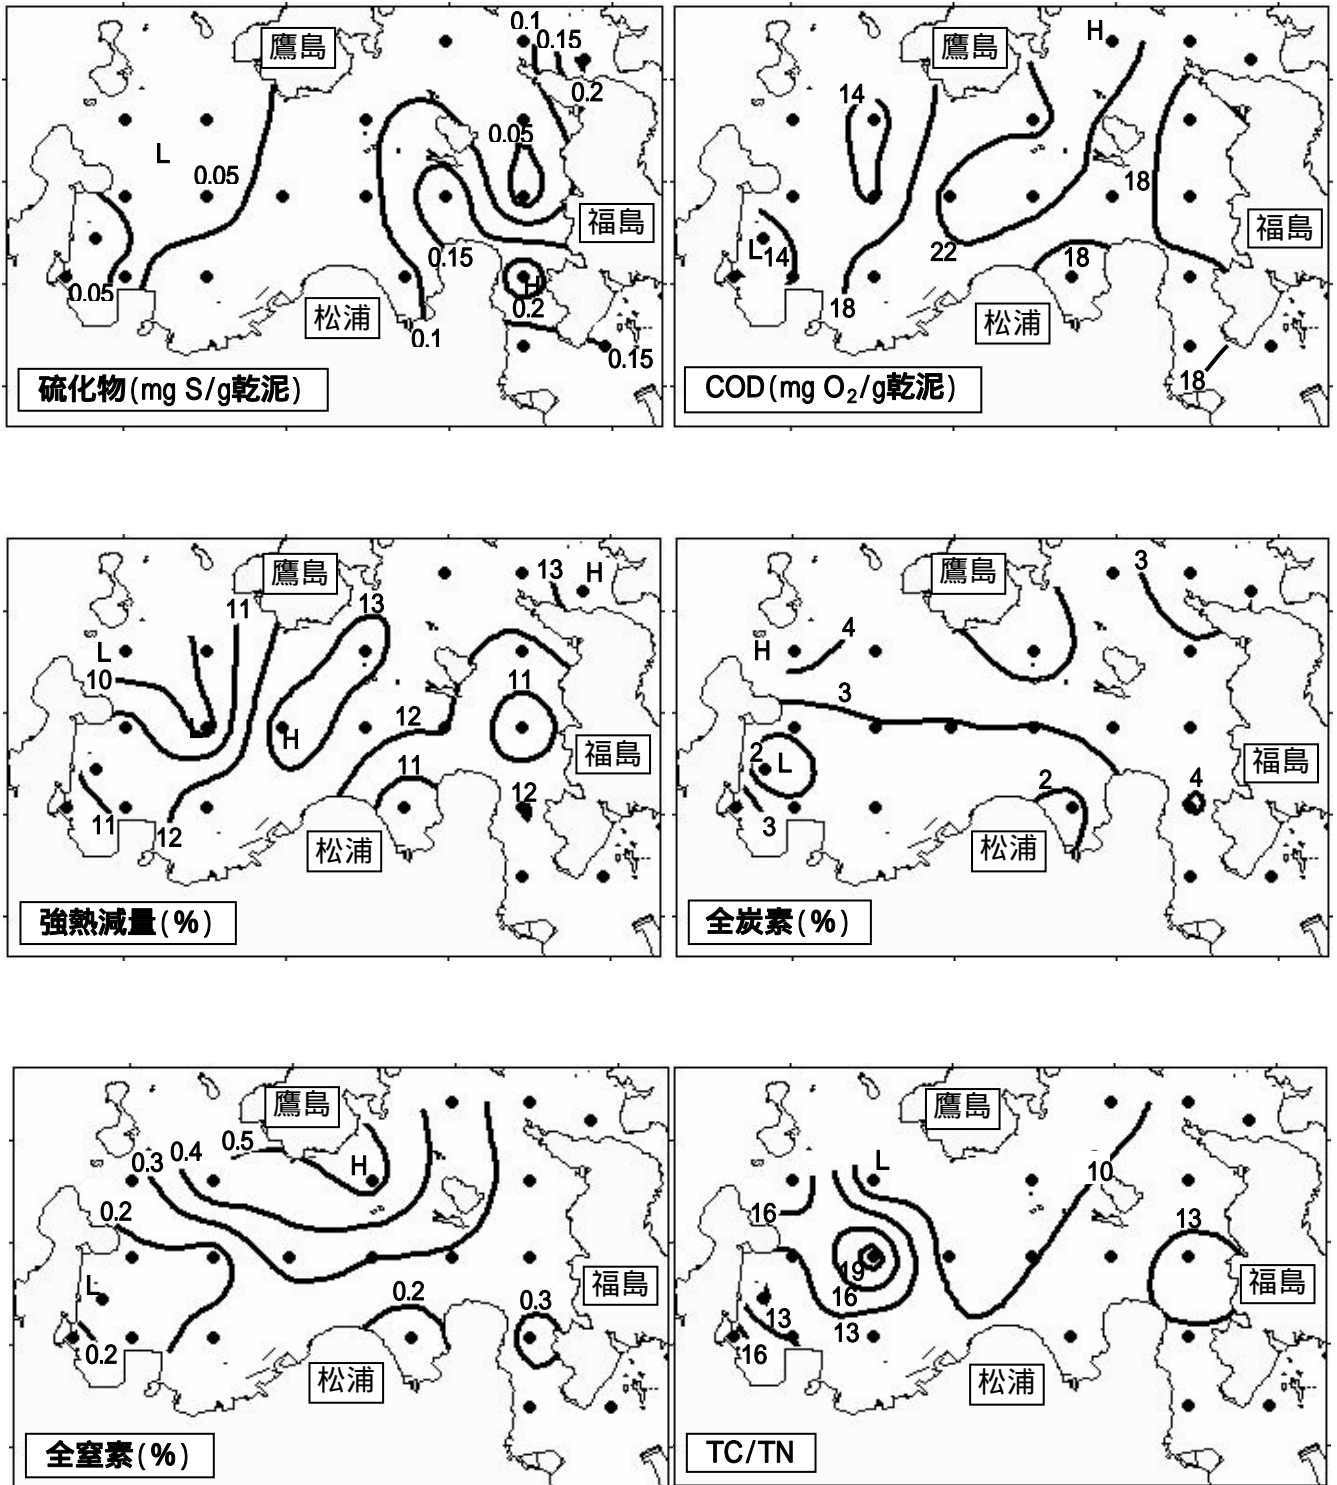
鷹島
0.1
0.15
0.2
0.05
L
0.05
福島
0.15
H
0.2
0.05
松浦
0.1
0.15
硫化物(mg S/g乾泥)

鷹島
H
14
18
福島
L
14
22
18
18
松浦
18
COD(mg $O_2$/g乾泥)

鷹島
13
H
11
13
L
10
11
12
L
H
福島
11
12
11
12
松浦
強熱減量(%)

鷹島
3
4
H
3
2
L
福島
4
2
3
松浦
全炭素(%)

鷹島
0.5
0.4
0.3
H
0.2
L
福島
0.2
0.3
0.2
松浦
全窒素(%)

鷹島
L
10
16
13
19
福島
16
13
13
16
松浦
TC/TN